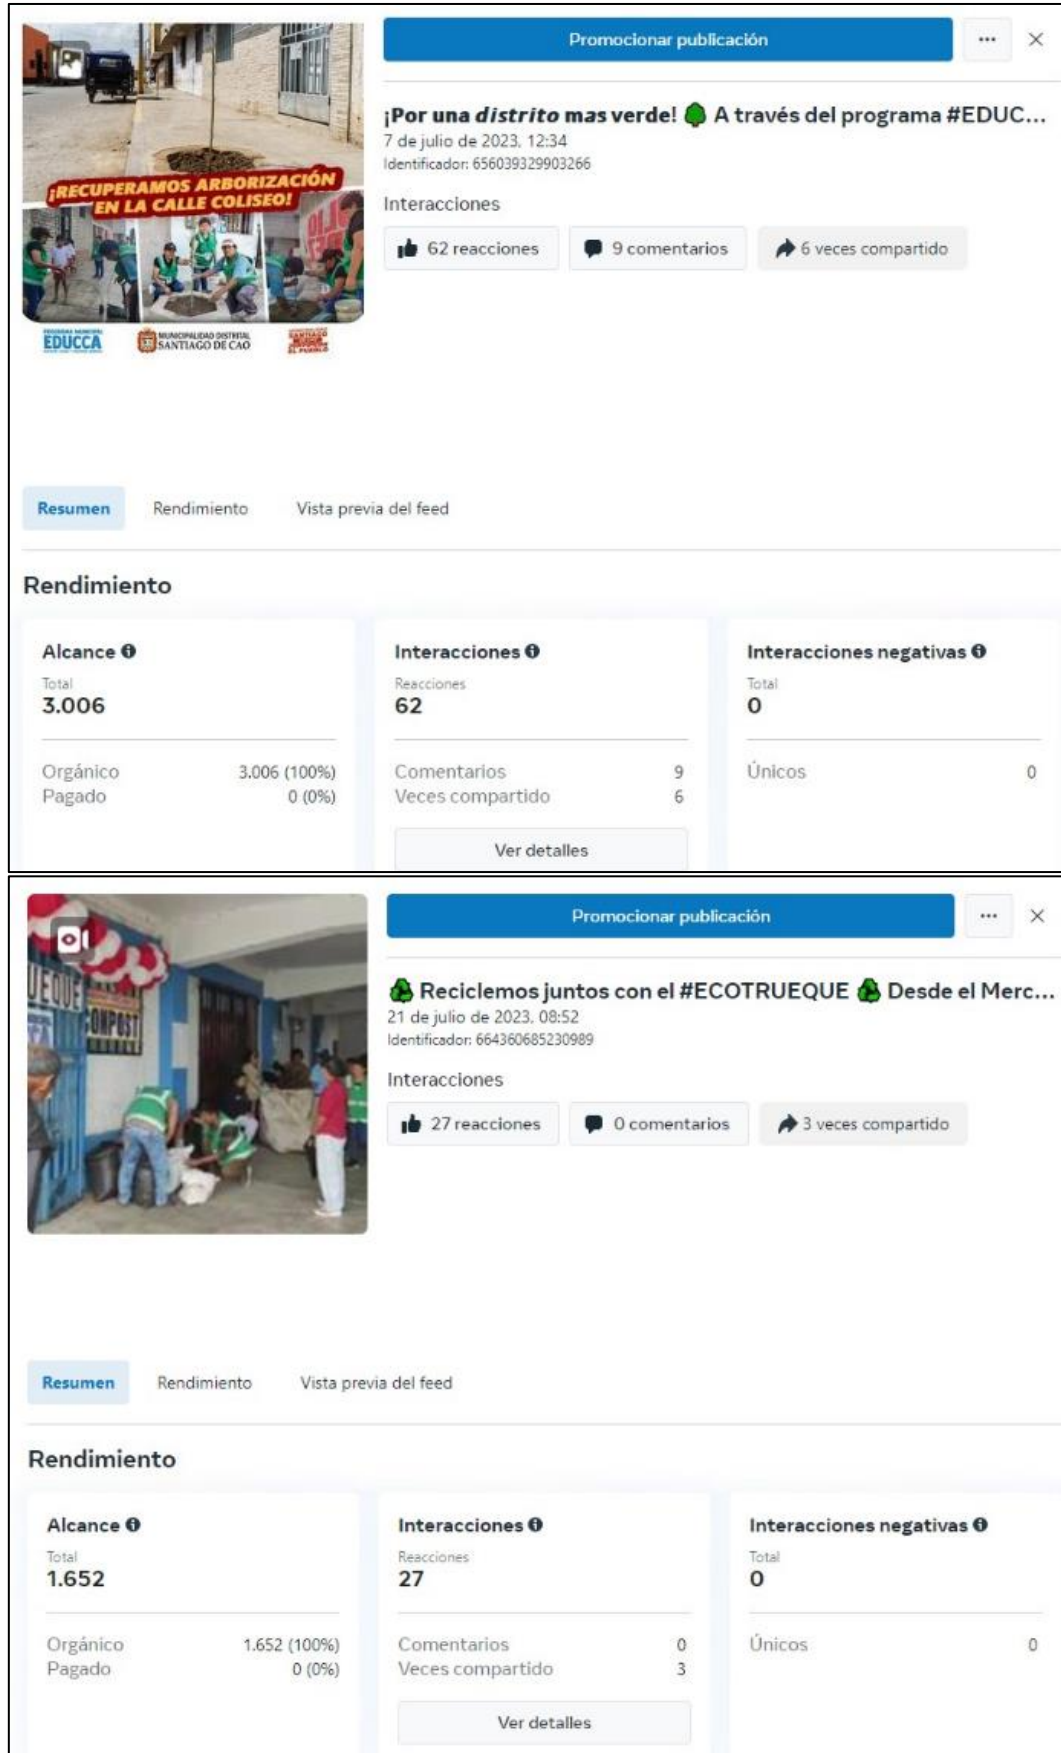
¡RECUPERAMOS ARBORIZACIÓN EN LA CALLE COLISEO!

EDUCCA

MUNICIPALIDAD DISTRITAL SANTIAGO DE CAO

Promocionar publicación

...

×

¡Por una *distrito* mas verde! 🌳 A través del programa #EDUC...

7 de julio de 2023, 12:34

Identificador: 656039329903266

Interacciones

62 reacciones

9 comentarios

6 veces compartido

Resumen

Rendimiento

Vista previa del feed

Rendimiento

Alcance

Total

3.006

Orgánico 3.006 (100%)

Pagado 0 (0%)

Interacciones

Reacciones

62

Comentarios 9

Veces compartido 6

Ver detalles

Interacciones negativas

Total

0

Únicos 0

UEQUE

COMPOST

Promocionar publicación

...

×

♻ Reciclemos juntos con el #ECOTRUEQUE ♻ Desde el Merc...

21 de julio de 2023, 08:52

Identificador: 664360685230989

Interacciones

27 reacciones

0 comentarios

3 veces compartido

Resumen

Rendimiento

Vista previa del feed

Rendimiento

Alcance

Total

1.652

Orgánico 1.652 (100%)

Pagado 0 (0%)

Interacciones

Reacciones

27

Comentarios 0

Veces compartido 3

Ver detalles

Interacciones negativas

Total

0

Únicos 0